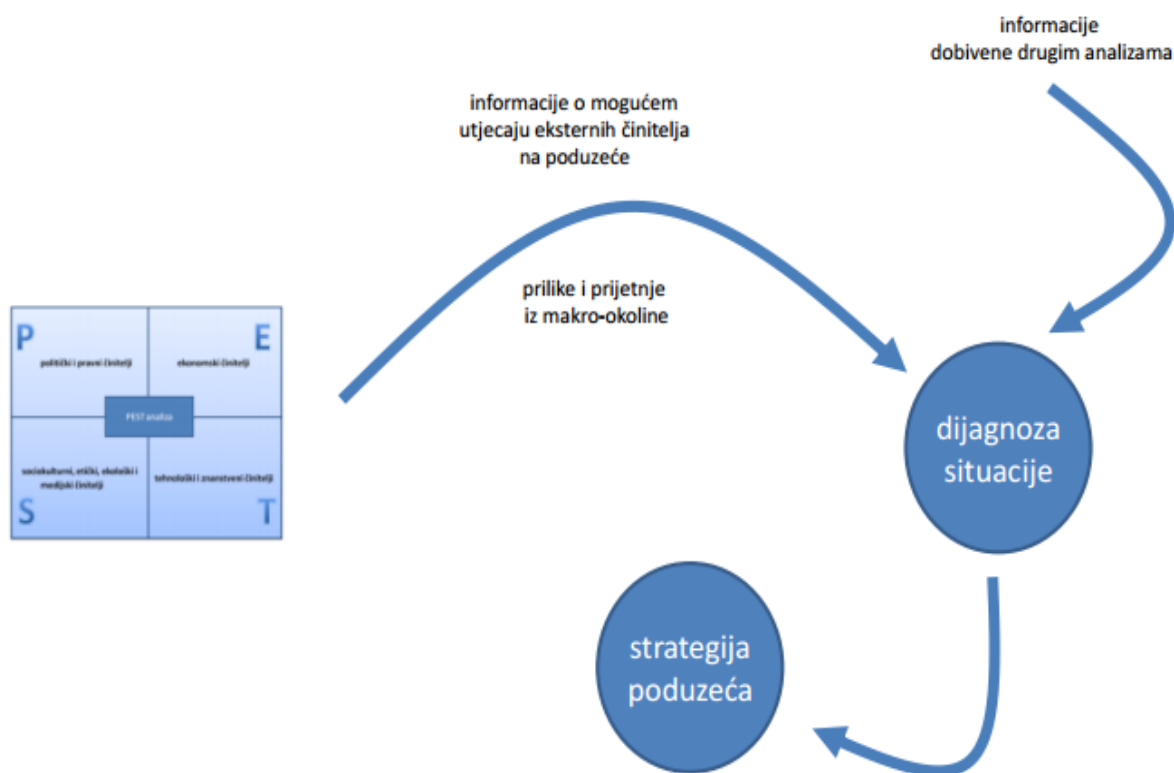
informacije
dobivene drugim analizama

informacije o mogućem utjecaju eksternih činitelja na poduzeće

prilike i prijetnje iz makro-okoline

P
politički i pravni činitelji

E
ekonomski činitelji

PEST analiza

sociokulturni, etički, ekološki i medijski činitelji
S

tehnološki i znanstveni činitelji
T

dijagnoza situacije

strategija poduzeća